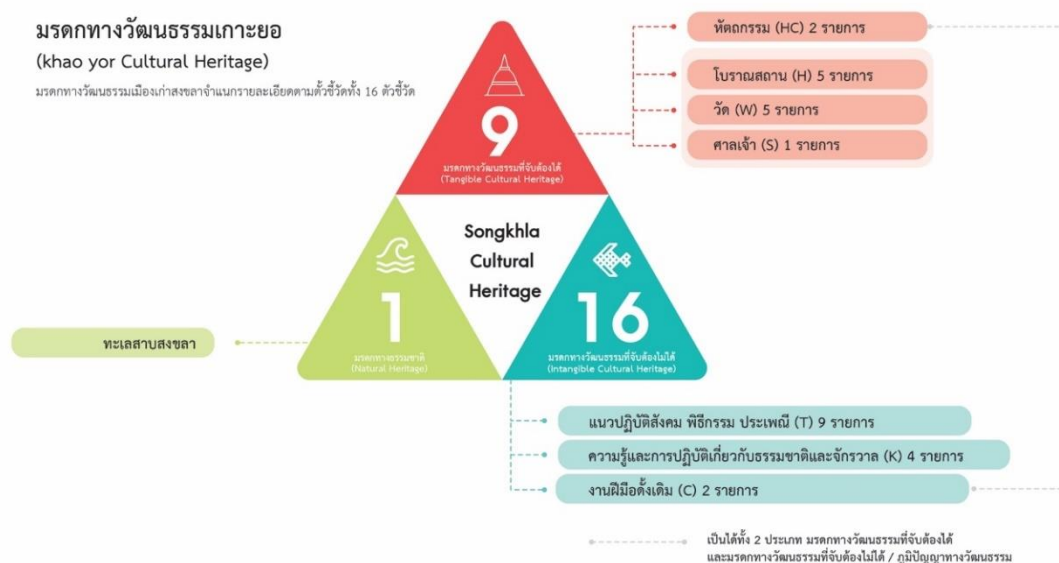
มรดกทางวัฒนธรรมเกาะยอ

(khao yor Cultural Heritage)

มรดกทางวัฒนธรรมเมืองเก่าสงขลาจำแนกรายละเอียดตามตัวชี้วัดทั้ง 16 ตัวชี้วัด

9

มรดกทางวัฒนธรรมที่จับต้องได้
(Tangible Cultural Heritage)

หัตถกรรม (HC) 2 รายการ

โบราณสถาน (H) 5 รายการ

วัด (W) 5 รายการ

ศาลเจ้า (S) 1 รายการ

Songkhla Cultural Heritage

1

มรดกทางธรรมชาติ
(Natural Heritage)

ทะเลสาบสงขลา

16

มรดกทางวัฒนธรรมที่จับต้องไม่ได้
(Intangible Cultural Heritage)

แนวปฏิบัติสังคม พิธีกรรม ประเพณี (T) 9 รายการ

ความรู้และการปฏิบัติเกี่ยวกับธรรมชาติและจักรวาล (K) 4 รายการ

งานฝีมือดั้งเดิม (C) 2 รายการ

เป็นได้ทั้ง 2 ประเภท มรดกทางวัฒนธรรมที่จับต้องได้ และมรดกทางวัฒนธรรมที่จับต้องไม่ได้ / ภูมิปัญญาทางวัฒนธรรม